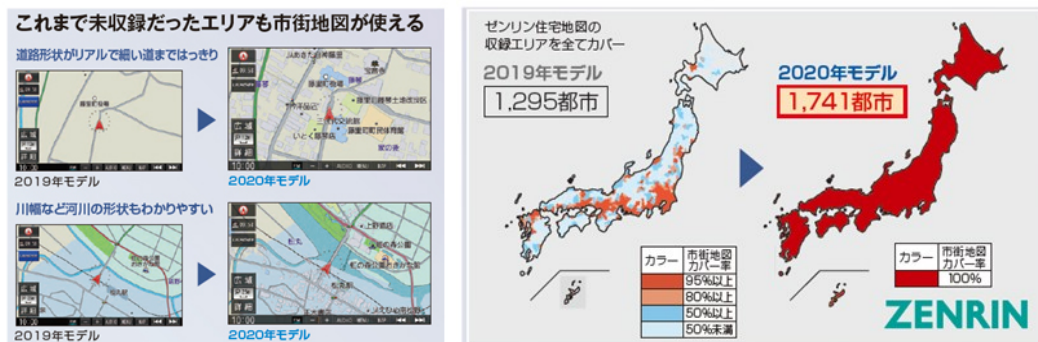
これまで未収録だったエリアも市街地図が使える

道路形状がリアルで細い道まではっきり

2019年モデル

2020年モデル

川幅など河川の形状もわかりやすい

2019年モデル

2020年モデル

ゼンリン住宅地図の
収録エリアを全てカバー

2019年モデル

1,295都市

2020年モデル

1,741都市

| カラー | 市街地図カバー率 |
|---|---|
| | 95%以上 |
| | 80%以上 |
| | 50%以上 |
| | 50%未満 |

| カラー | 市街地図カバー率 |
|---|---|
| | 100% |

ZENRIN